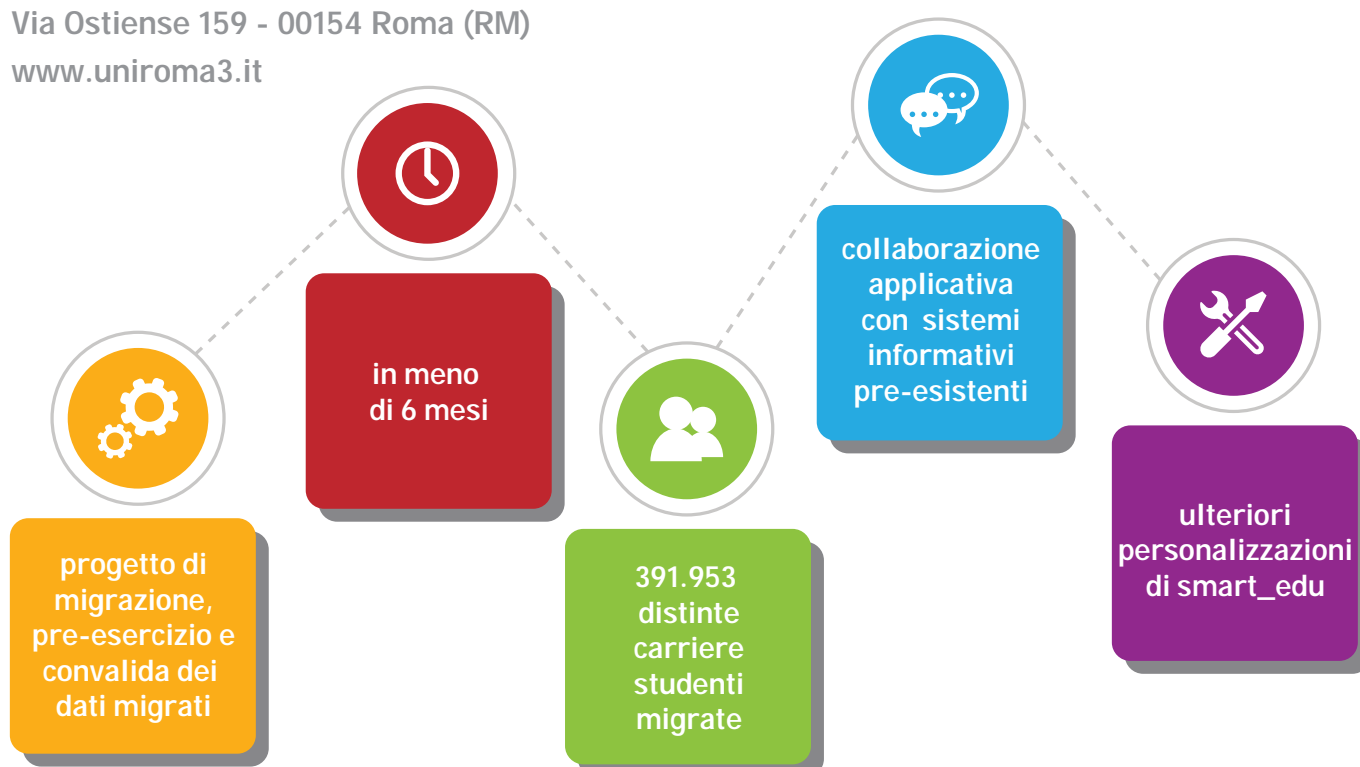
Via Ostiense 159 - 00154 Roma (RM)
www.uniroma3.it

progetto di migrazione, pre-esercizio e convalida dei dati migrati

in meno di 6 mesi

391.953 distinte carriere studenti migrate

collaborazione applicativa con sistemi informativi pre-esistenti

ulteriori personalizzazioni di smart_edu